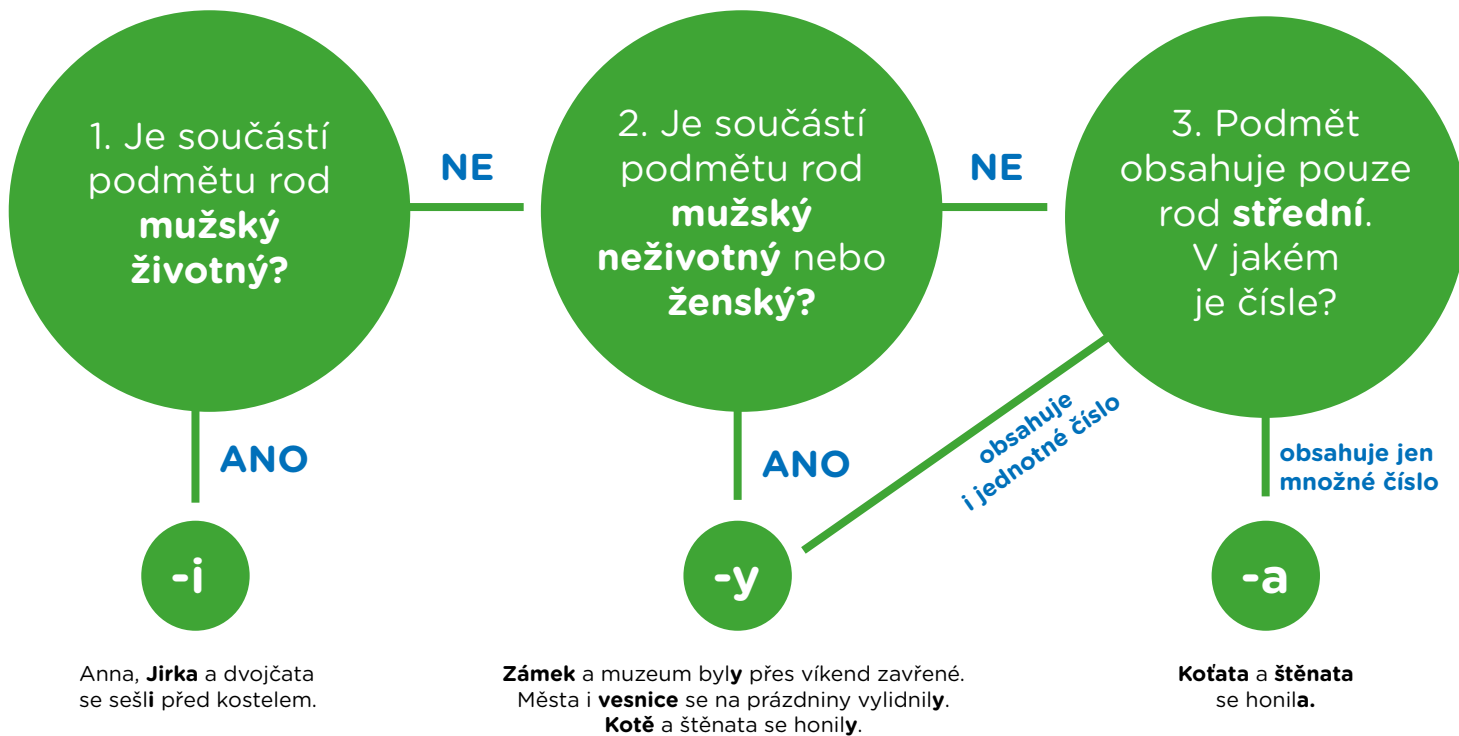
1. Je součástí podmětu rod **mužský životný?**

NE

2. Je součástí podmětu rod **mužský neživotný** nebo **ženský?**

NE

3. Podmět obsahuje pouze rod **střední**. V jakém je čísle?

ANO

ANO

obsahuje i jednotné číslo

obsahuje jen množné číslo

-i

-y

-a

Anna, **Jirka** a dvojčata se sešl**i** před kostelem.

**Zámek** a muzeum byl**y** přes víkend zavřené. Města i **vesnice** se na prázdniny vylidnil**y**. **Kotě** a štěnata se honil**y**.

**Koťata** a **štěnata** se honil**a.**